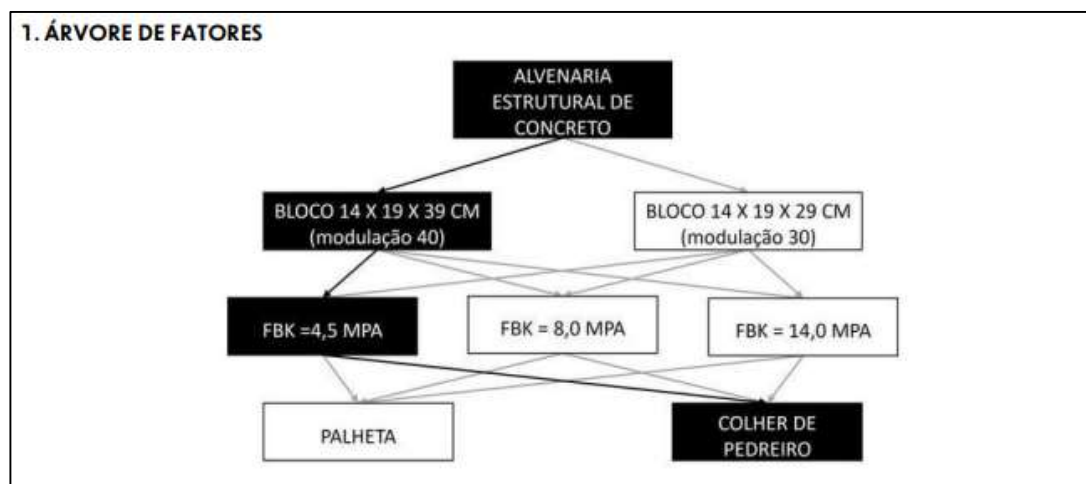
1. ÁRVORE DE FATORES

ALVENARIA ESTRUTURAL DE CONCRETO

BLOCO 14 X 19 X 39 CM (modulação 40)

BLOCO 14 X 19 X 29 CM (modulação 30)

FBK =4,5 MPA

FBK = 8,0 MPA

FBK = 14,0 MPA

PALHETA

COLHER DE PEDREIRO